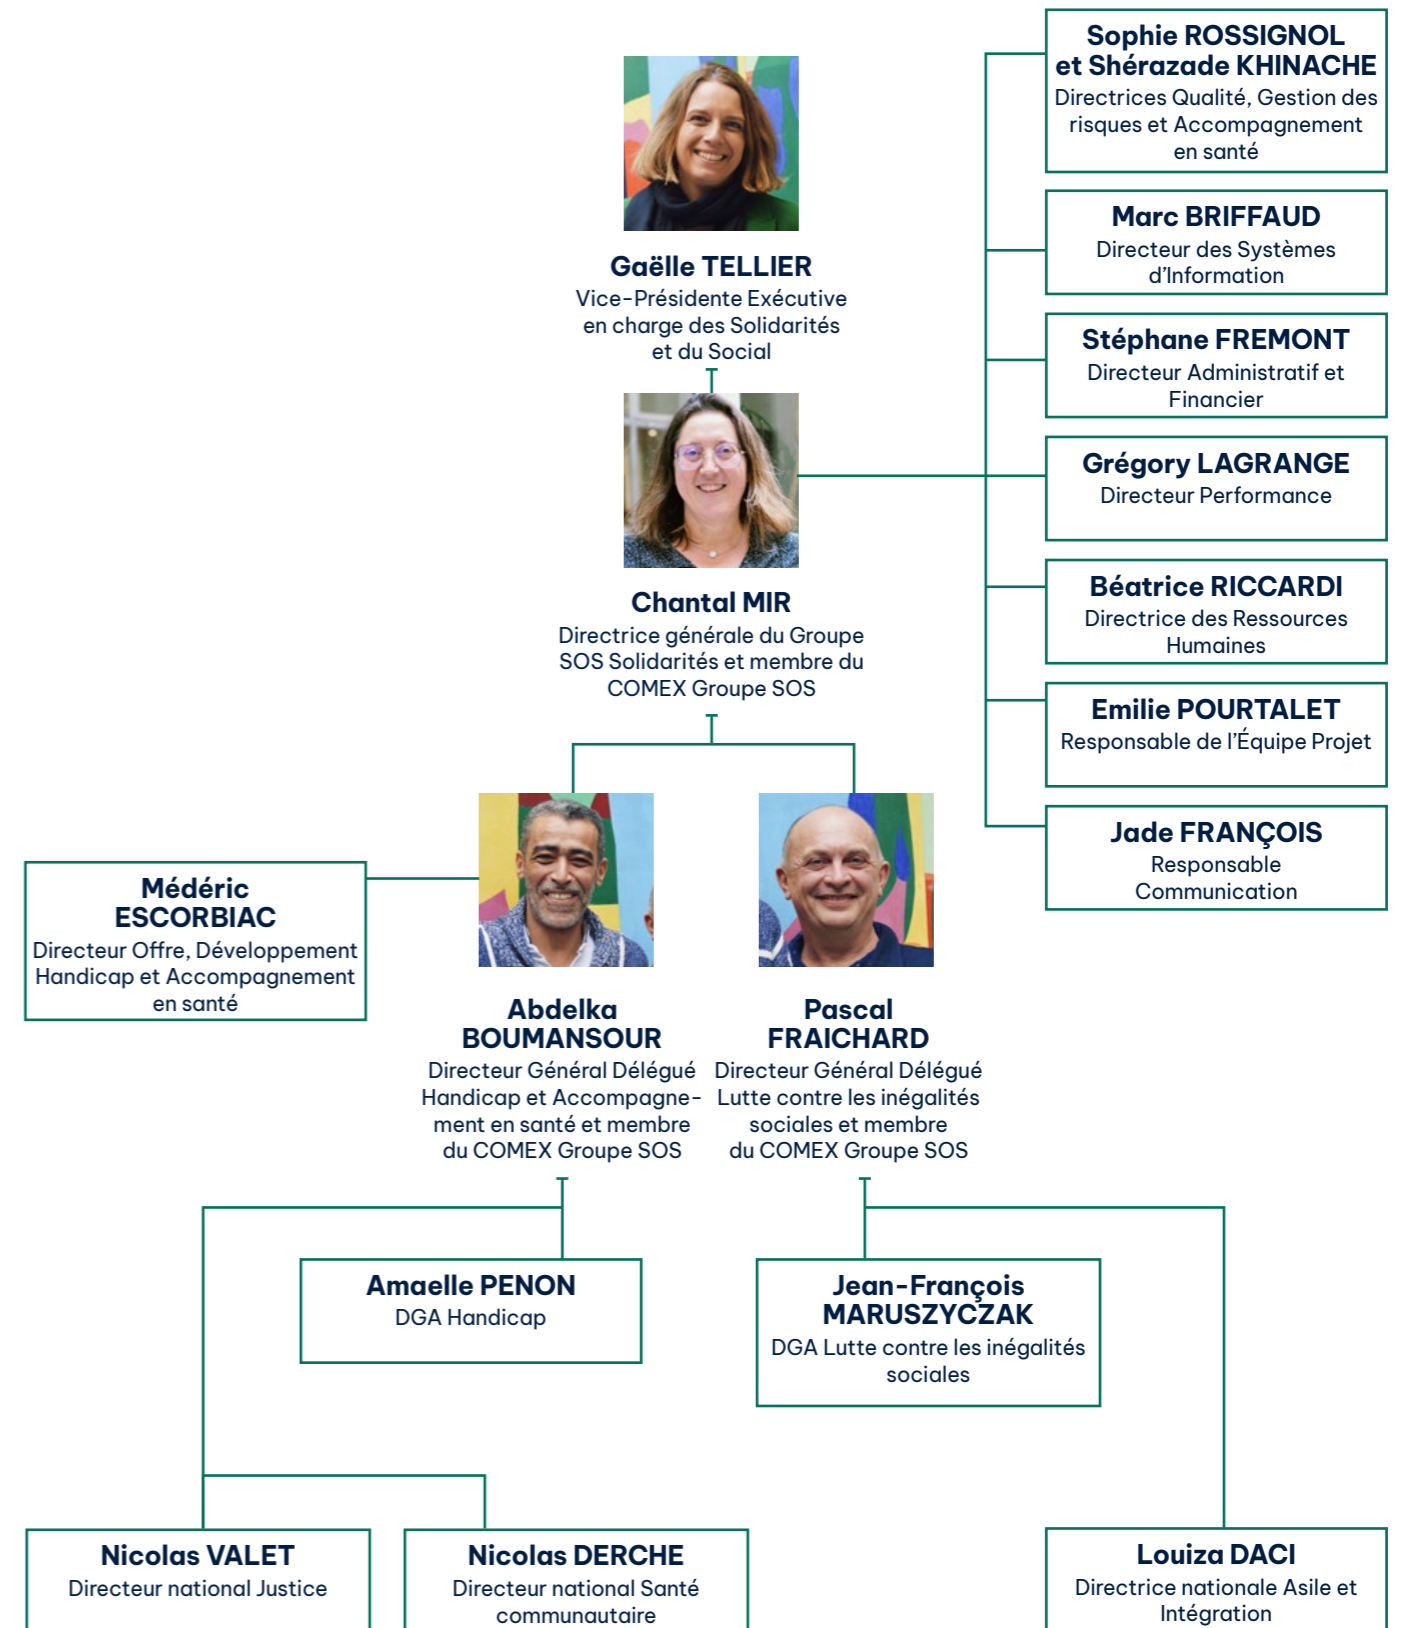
Gaëlle TELLIER
Vice-Présidente Exécutive en charge des Solidarités et du Social

Chantal MIR
Directrice générale du Groupe SOS Solidarités et membre du COMEX Groupe SOS

Sophie ROSSIGNOL et Shérazade KHINACHE
Directrices Qualité, Gestion des risques et Accompagnement en santé

Marc BRIFFAUD
Directeur des Systèmes d'Information

Stéphane FREMONT
Directeur Administratif et Financier

Grégory LAGRANGE
Directeur Performance

Béatrice RICCARDI
Directrice des Ressources Humaines

Emilie POURTALET
Responsable de l'Équipe Projet

Jade FRANÇOIS
Responsable Communication

Médéric ESCORBIAC
Directeur Offre, Développement Handicap et Accompagnement en santé

Abdelka BOUMANSOUR
Directeur Général Délégué Handicap et Accompagnement en santé et membre du COMEX Groupe SOS

Pascal FRAICHARD
Directeur Général Délégué Lutte contre les inégalités sociales et membre du COMEX Groupe SOS

Amaelle PENON
DGA Handicap

Jean-François MARUSZYCZAK
DGA Lutte contre les inégalités sociales

Nicolas VALET
Directeur national Justice

Nicolas DERCHE
Directeur national Santé communautaire

Louiza DACI
Directrice nationale Asile et Intégration